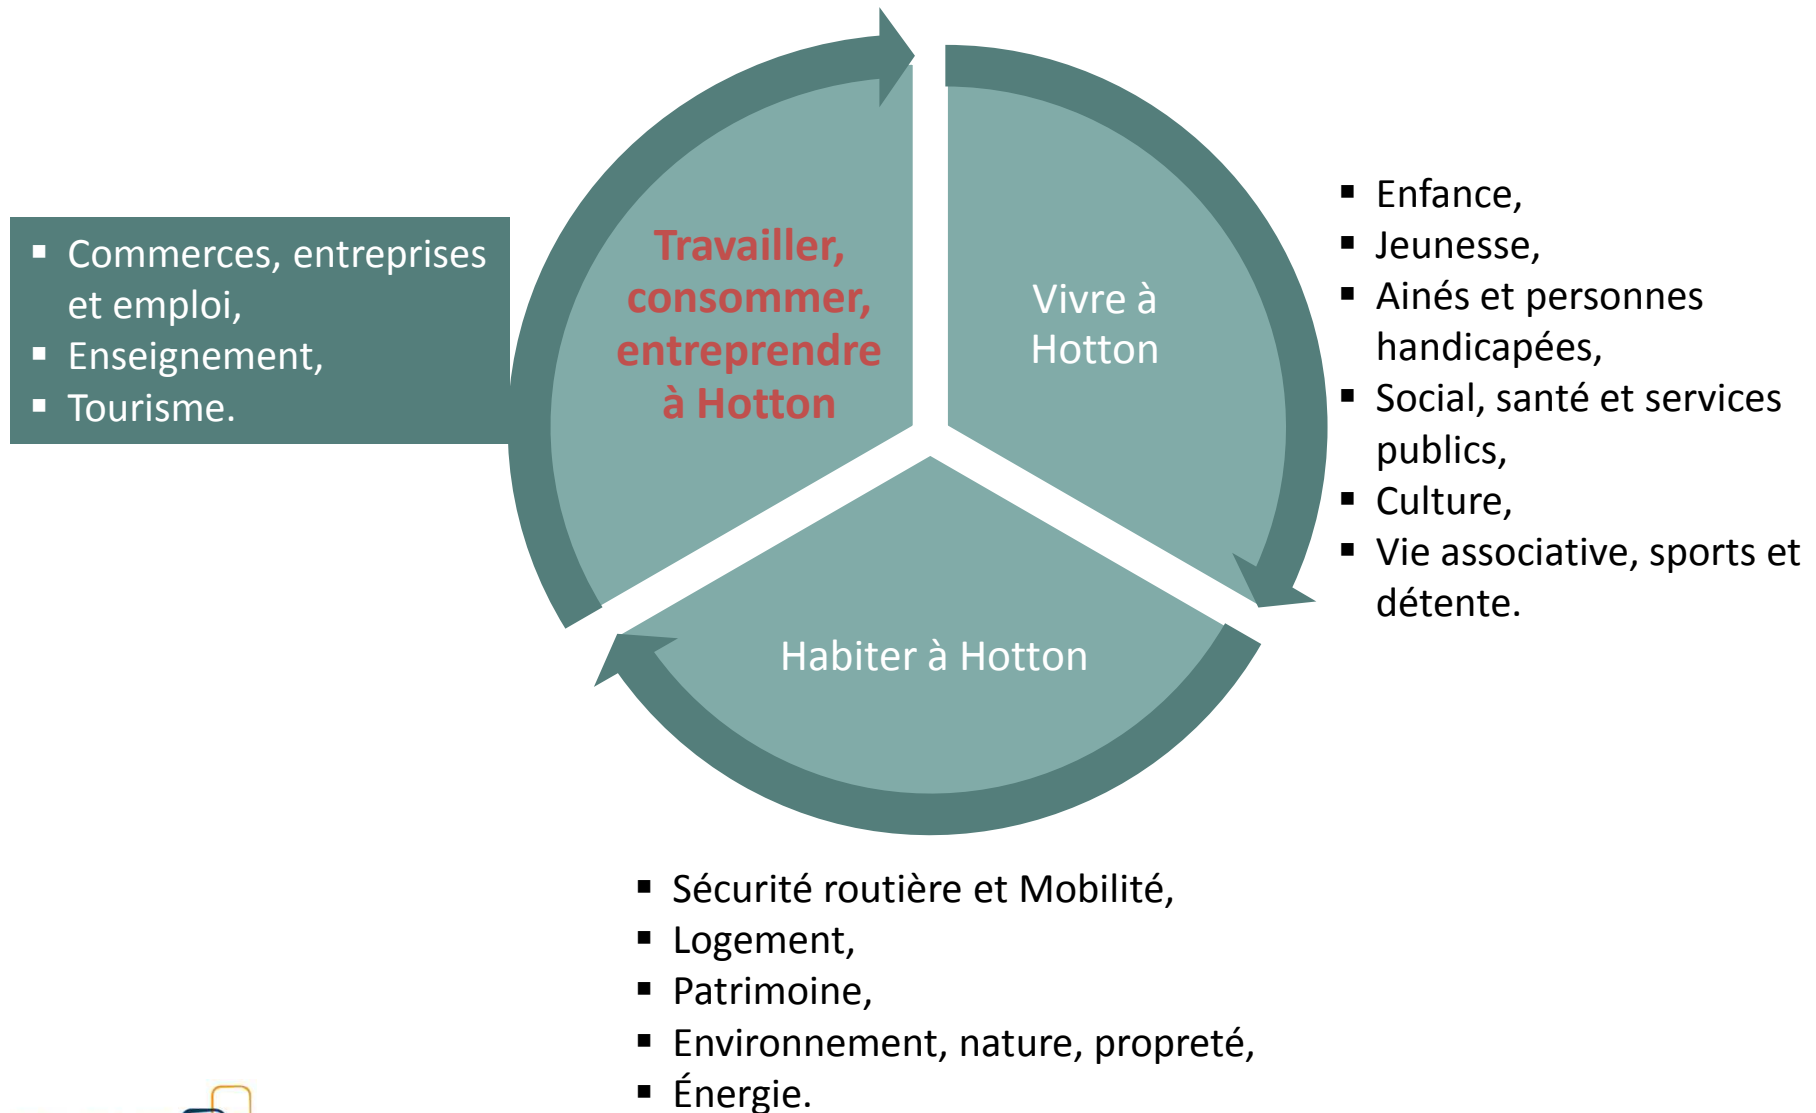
- Commerces, entreprises et emploi,
- Enseignement,
- Tourisme.

Travailler, consommer, entreprendre à Hotton

Vivre à Hotton

- Enfance,
- Jeunesse,
- Ainés et personnes handicapées,
- Social, santé et services publics,
- Culture,
- Vie associative, sports et détente.

Habiter à Hotton

- Sécurité routière et Mobilité,
- Logement,
- Patrimoine,
- Environnement, nature, propreté,
- Énergie.